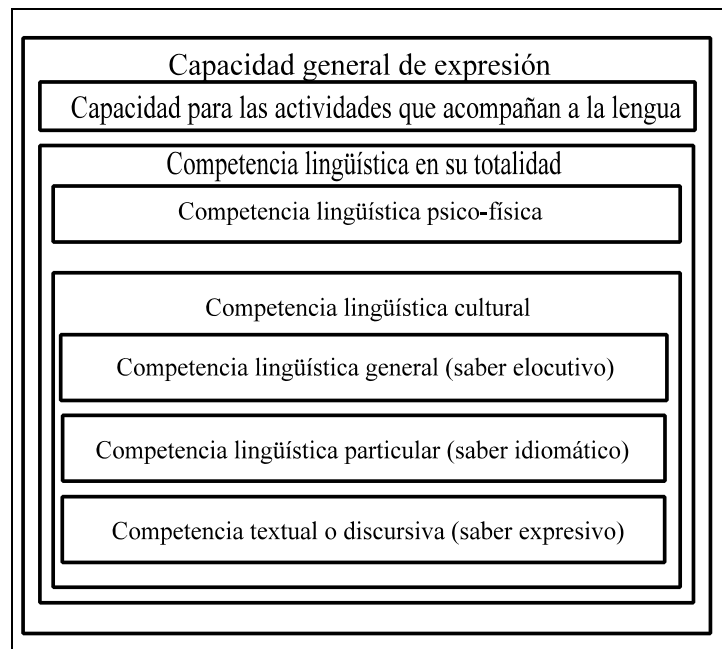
Capacidad general de expresión

Capacidad para las actividades que acompañan a la lengua

Competencia lingüística en su totalidad

Competencia lingüística psico-física

Competencia lingüística cultural

Competencia lingüística general (saber elocutivo)

Competencia lingüística particular (saber idiomático)

Competencia textual o discursiva (saber expresivo)